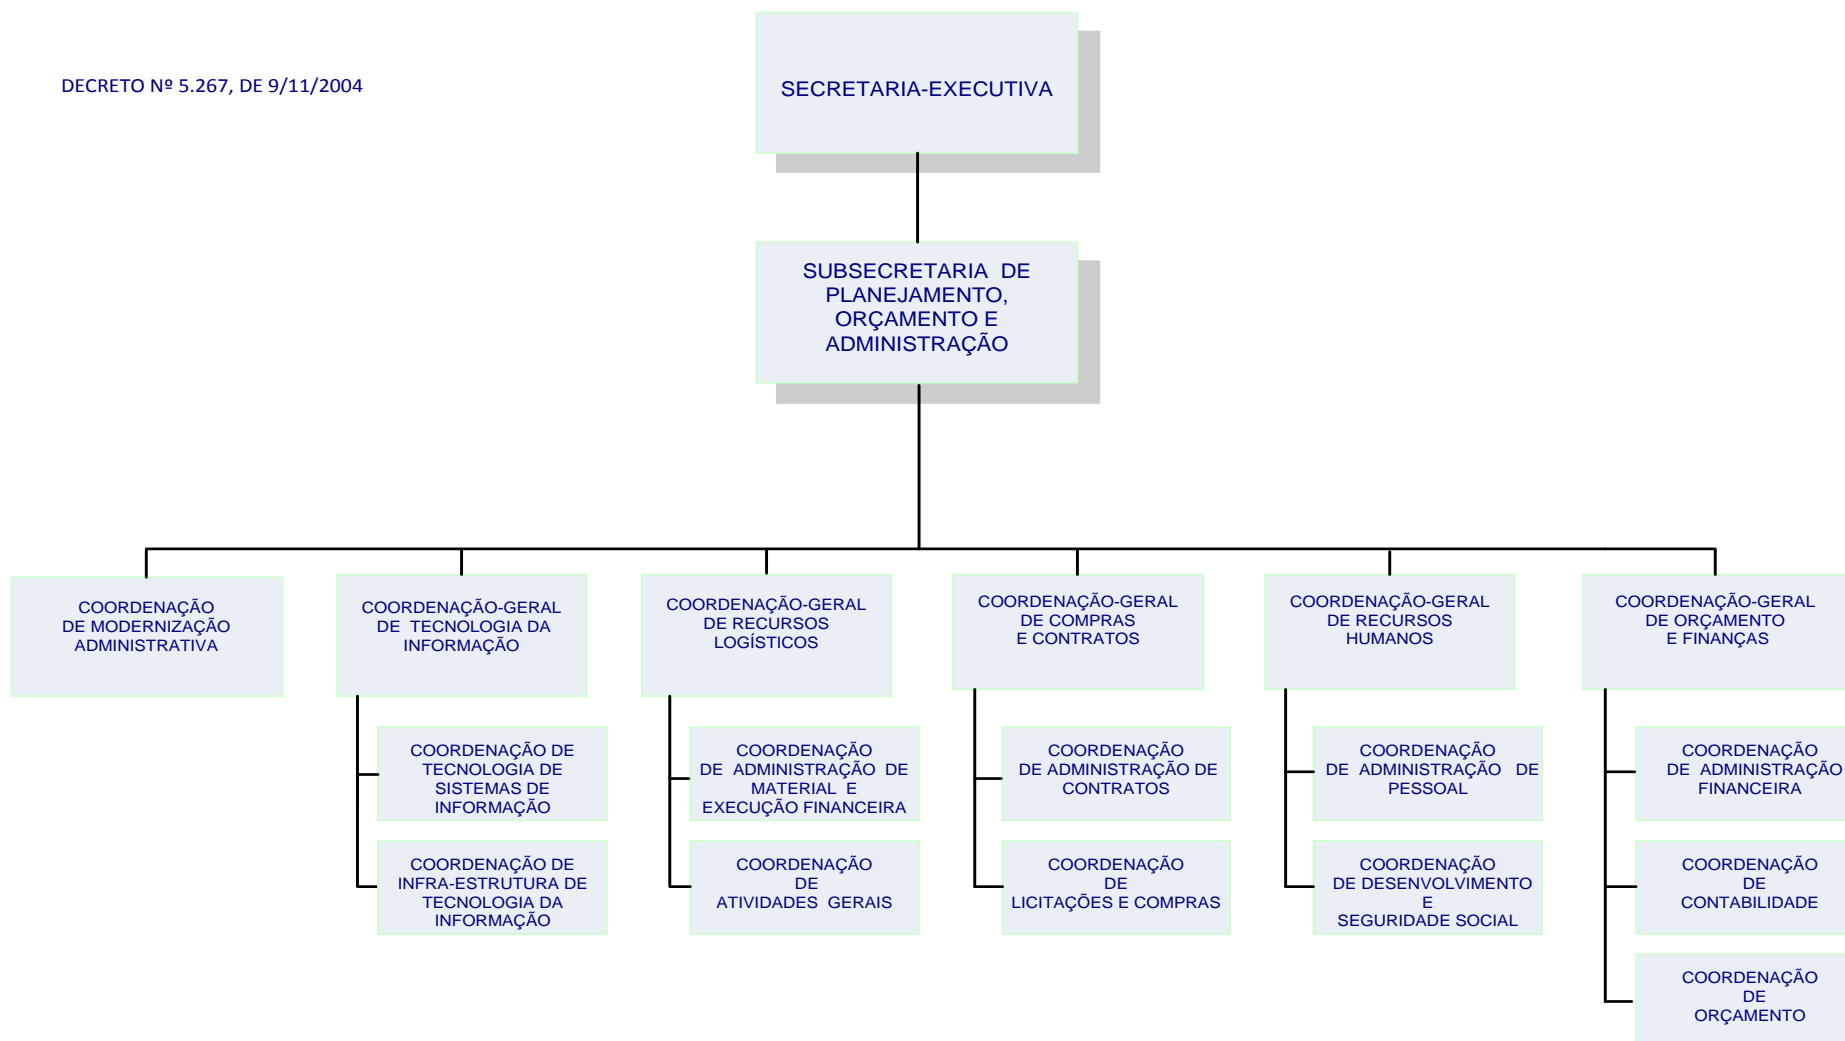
DECRETO Nº 5.267, DE 9/11/2004

SECRETARIA-EXECUTIVA

SUBSECRETARIA DE PLANEJAMENTO, ORÇAMENTO E ADMINISTRAÇÃO

COORDENAÇÃO DE MODERNIZAÇÃO ADMINISTRATIVA

COORDENAÇÃO-GERAL DE TECNOLOGIA DA INFORMAÇÃO

COORDENAÇÃO DE TECNOLOGIA DE SISTEMAS DE INFORMAÇÃO

COORDENAÇÃO DE INFRA-ESTRUTURA DE TECNOLOGIA DA INFORMAÇÃO

COORDENAÇÃO-GERAL DE RECURSOS LOGÍSTICOS

COORDENAÇÃO DE ADMINISTRAÇÃO DE MATERIAL E EXECUÇÃO FINANCEIRA

COORDENAÇÃO DE ATIVIDADES GERAIS

COORDENAÇÃO-GERAL DE COMPRAS E CONTRATOS

COORDENAÇÃO DE ADMINISTRAÇÃO DE CONTRATOS

COORDENAÇÃO DE LICITAÇÕES E COMPRAS

COORDENAÇÃO-GERAL DE RECURSOS HUMANOS

COORDENAÇÃO DE ADMINISTRAÇÃO DE PESSOAL

COORDENAÇÃO DE DESENVOLVIMENTO E SEGURIDADE SOCIAL

COORDENAÇÃO-GERAL DE ORÇAMENTO E FINANÇAS

COORDENAÇÃO DE ADMINISTRAÇÃO FINANCEIRA

COORDENAÇÃO DE CONTABILIDADE

COORDENAÇÃO DE ORÇAMENTO